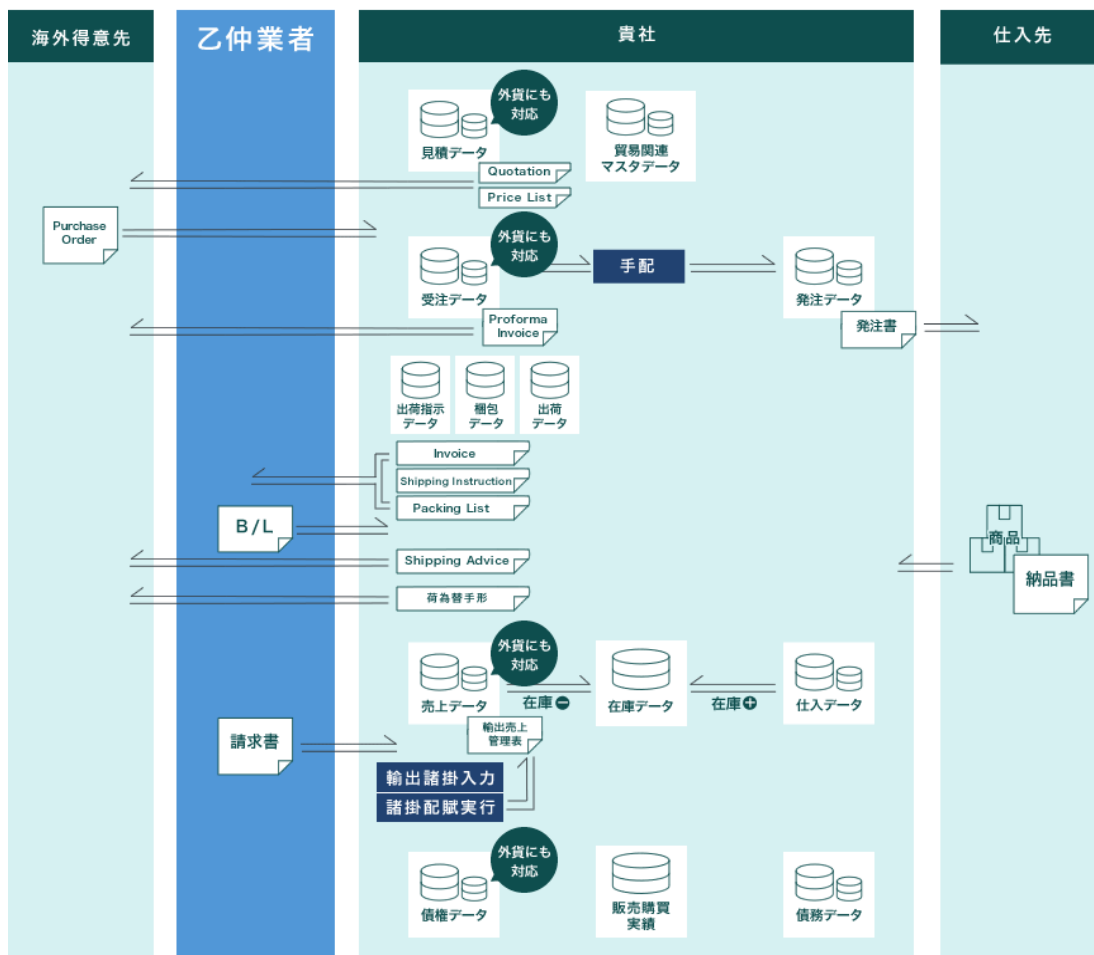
海外得意先

乙仲業者

貴社

仕入先

外貨にも対応

見積データ

貿易関連マスタデータ

Quotation

Price List

Purchase Order

外貨にも対応

受注データ

手配

発注データ

Proforma Invoice

発注書

出荷指示データ

梱包データ

出荷データ

Invoice

Shipping Instruction

Packing List

B/L

商品

Shipping Advice

納品書

荷為替手形

外貨にも対応

売上データ

在庫

在庫データ

在庫

仕入データ

請求書

輸出売上管理表

輸出諸掛入力

諸掛配賦実行

外貨にも対応

債権データ

販売購買実績

債務データ